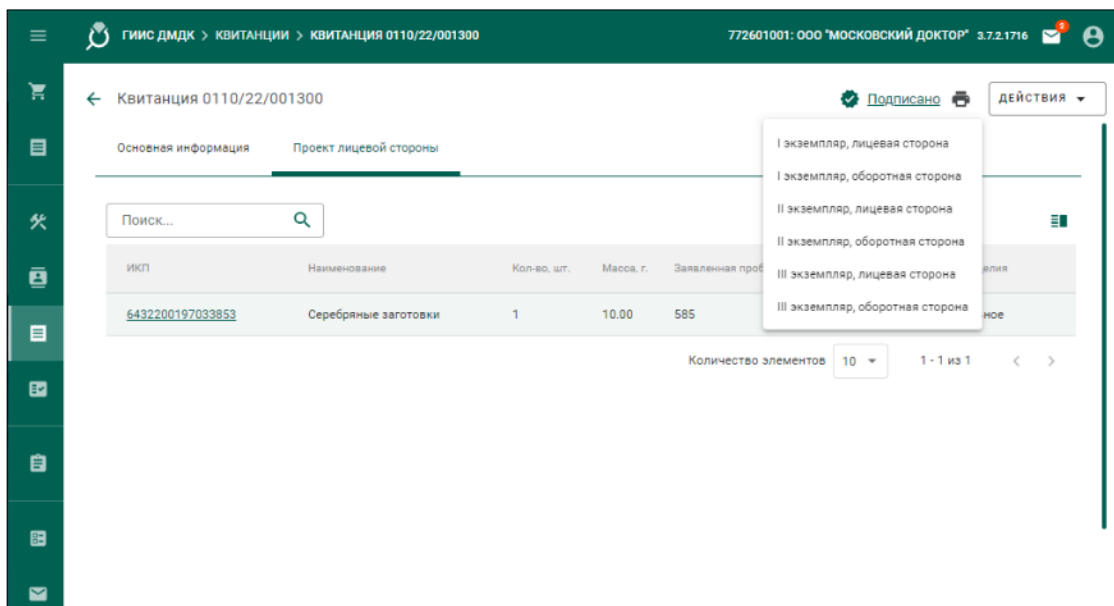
ГИИС ДМДК > КВИТАНЦИИ > КВИТАНЦИЯ 0110/22/001300

772601001: ООО "МОСКОВСКИЙ ДОКТОР" 3.7.2.1716

2

Квитанция 0110/22/001300

Подписано

ДЕЙСТВИЯ

Основная информация

Проект лицевой стороны

I экземпляр, лицевая сторона

I экземпляр, оборотная сторона

II экземпляр, лицевая сторона

II экземпляр, оборотная сторона

III экземпляр, лицевая сторона

III экземпляр, оборотная сторона

Поиск...

| ИКП | Наименование | Кол-во, шт. | Масса, г. | Заявленная проб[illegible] | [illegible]елия |
|---|---|---|---|---|---|
| 6432200197033853 | Серебряные заготовки | 1 | 10.00 | 585 | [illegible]ное |

Количество элементов 10

1 - 1 из 1